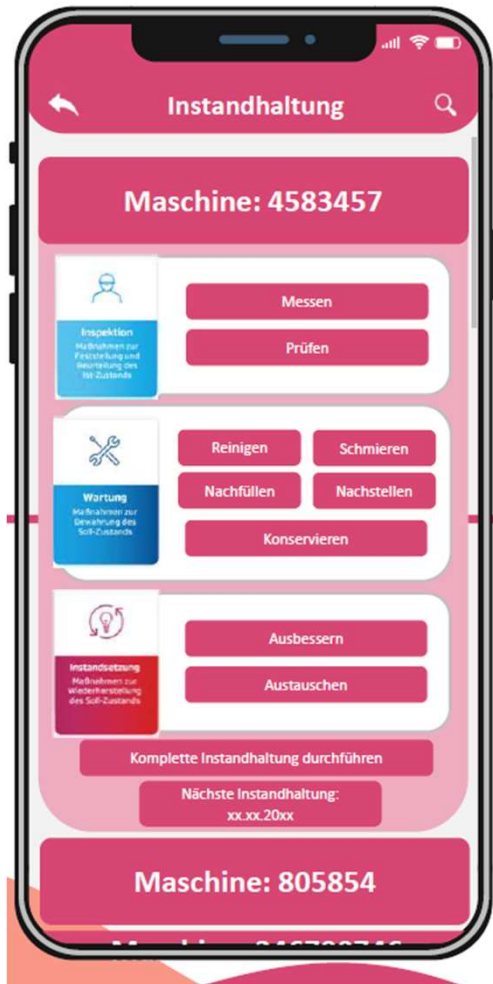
Instandhaltung

Maschine: 4583457

Inspektion
Maßnahmen zur Feststellung und Beurteilung des Ist-Zustands

Messen

Prüfen

Wartung
Maßnahmen zur Bewahrung des Soll-Zustands

Reinigen

Schmieren

Nachfüllen

Nachstellen

Konservieren

Instandsetzung
Maßnahmen zur Wiederherstellung des Soll-Zustands

Ausbessern

Austauschen

Komplette Instandhaltung durchführen

Nächste Instandhaltung:
xx.xx.20xx

Maschine: 805854

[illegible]